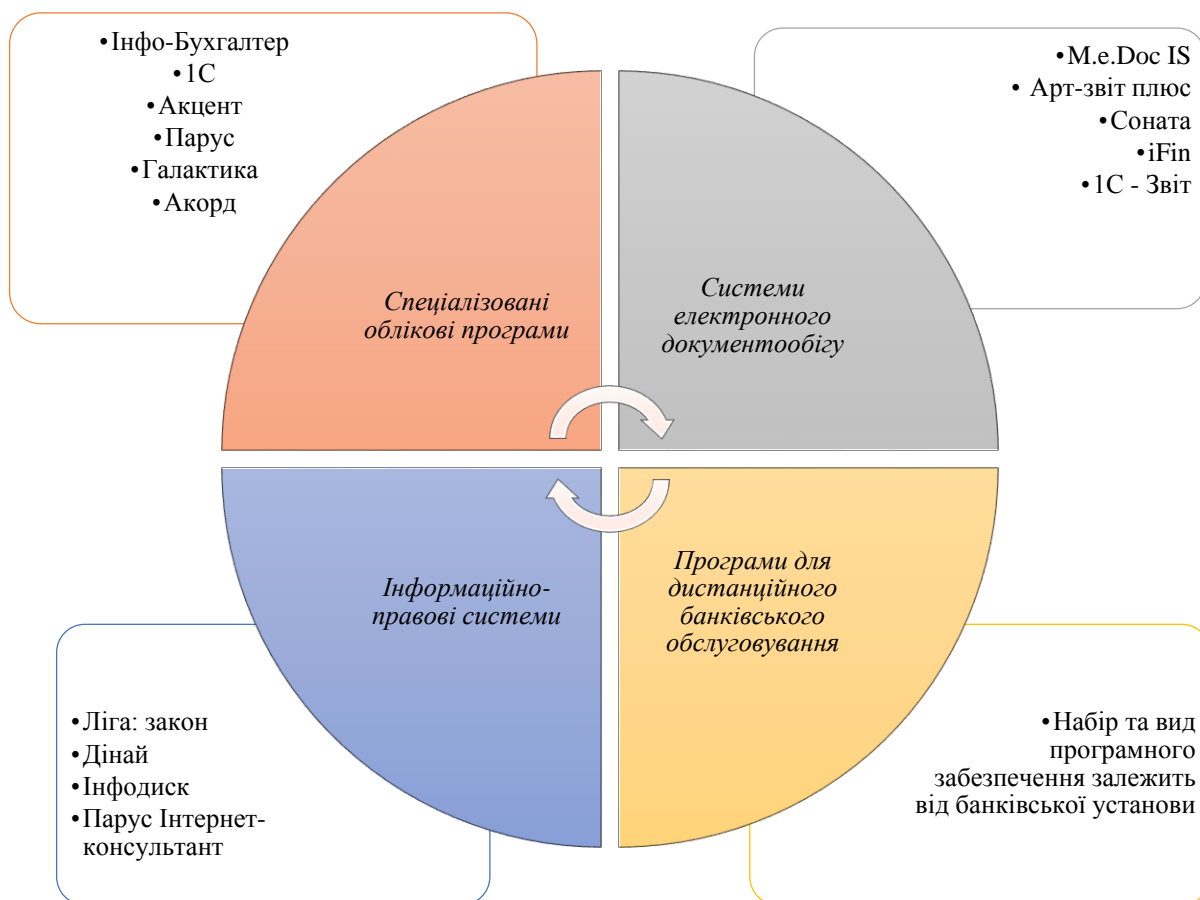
•Інфо-Бухгалтер
•1С
•Акцент
•Парус
•Галактика
•Акорд

•M.e.Doc IS
•Арт-звіт плюс
•Соната
•iFin
•1С - Звіт

Спеціалізовані облікові програми

Системи електронного документообігу

Інформаційно-правові системи

Програми для дистанційного банківського обслуговування

•Ліга: закон
•Дінай
•Інфодиск
•Парус Інтернет-консультант

•Набір та вид програмного забезпечення залежить від банківської установи